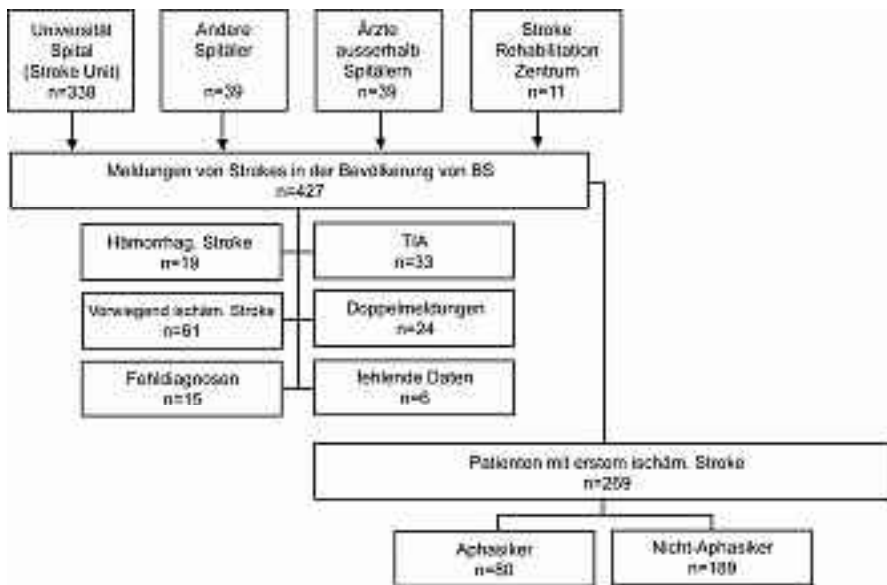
Universität Spital (Stroke Unit) n=338

Andere Spitäler n=39

Ärzte ausserhalb Spitälern n=39

Stroke Rehabilitation Zentrum n=11

Meldungen von Strokes in der Bevölkerung von BS n=427

Hämorrhag. Stroke n=19

TIA n=33

Vorwiegend ischäm. Stroke n=61

Doppelmeldungen n=24

Fehldiagnosen n=15

fehlende Daten n=6

Patienten mit erstem ischäm. Stroke n=269

Aphasiker n=80

Nicht-Aphasiker n=189